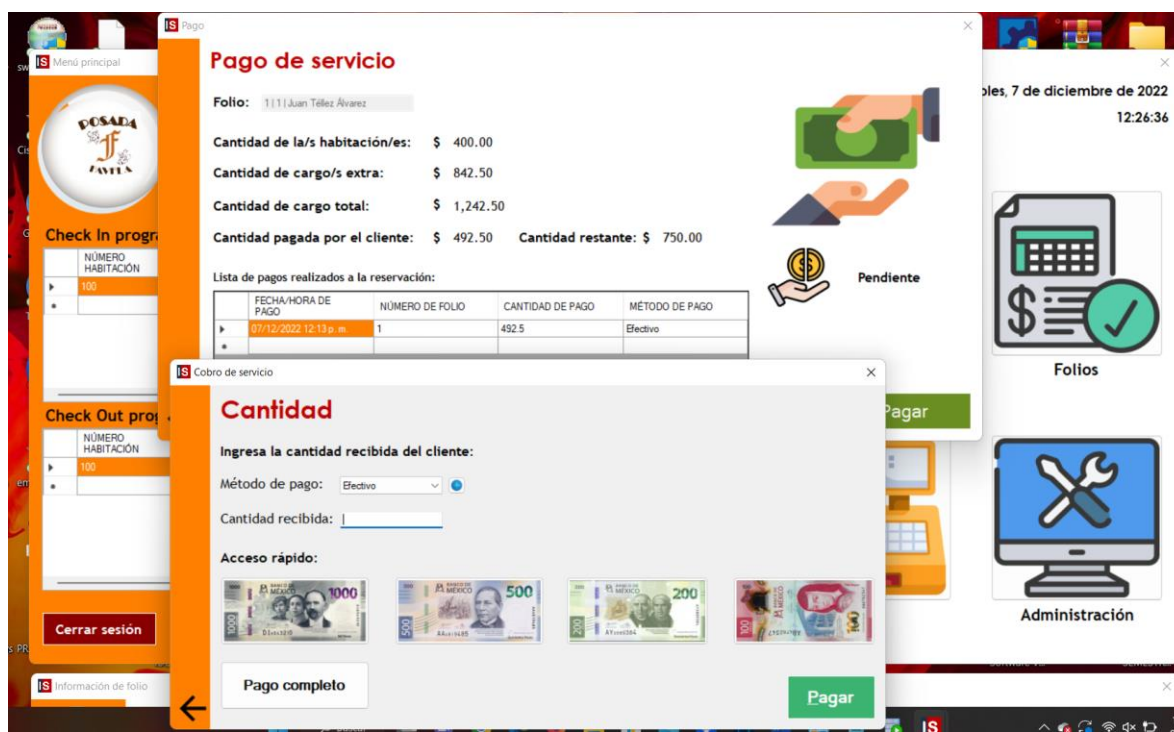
IS Menú principal

POSADA F FAVELA

Check In progra

| | NÚMERO HABITACIÓN |
|---|---|
| ▸ | 100 |
| * | |

Check Out prog

| | NÚMERO HABITACIÓN |
|---|---|
| ▸ | 100 |
| * | |

Cerrar sesión

IS Pago

Pago de servicio

Folio: 1 | 1 | Juan Téllez Álvarez

Cantidad de la/s habitación/es: $ 400.00

Cantidad de cargo/s extra: $ 842.50

Cantidad de cargo total: $ 1,242.50

Cantidad pagada por el cliente: $ 492.50 Cantidad restante: $ 750.00

Lista de pagos realizados a la reservación:

| | FECHA/HORA DE PAGO | NÚMERO DE FOLIO | CANTIDAD DE PAGO | MÉTODO DE PAGO |
|---|---|---|---|---|
| ▸ | 07/12/2022 12:13 p. m. | 1 | 492.5 | Efectivo |
| * | | | | |

Pendiente

Pagar

oles, 7 de diciembre de 2022

12:26:36

Folios

Administración

IS Cobro de servicio

Cantidad

Ingresa la cantidad recibida del cliente:

Método de pago: Efectivo

Cantidad recibida:

Acceso rápido:

1000 500 200 100

Pago completo

Pagar

IS Información de folio